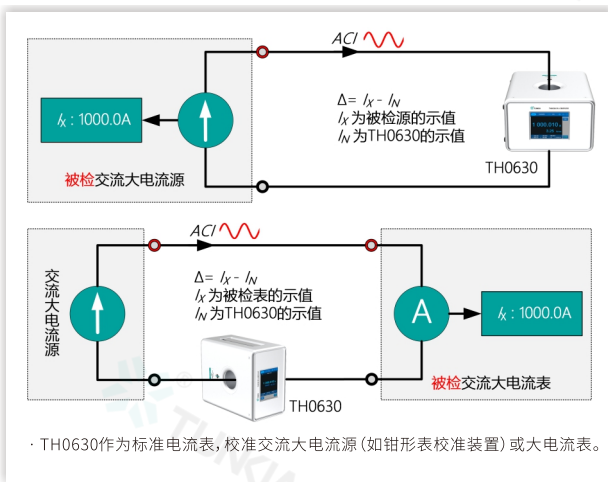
ACI

$I_X$ : 1000.0A

Δ= $I_X$ - $I_N$
$I_X$ 为被检源的示值
$I_N$ 为TH0630的示值

被检交流大电流源

TH0630

ACI

交流大电流源

Δ= $I_X$ - $I_N$
$I_X$ 为被检表的示值
$I_N$ 为TH0630的示值

A

$I_X$ : 1000.0A

被检交流大电流表

TH0630

· TH0630作为标准电流表，校准交流大电流源（如钳形表校准装置）或大电流表。